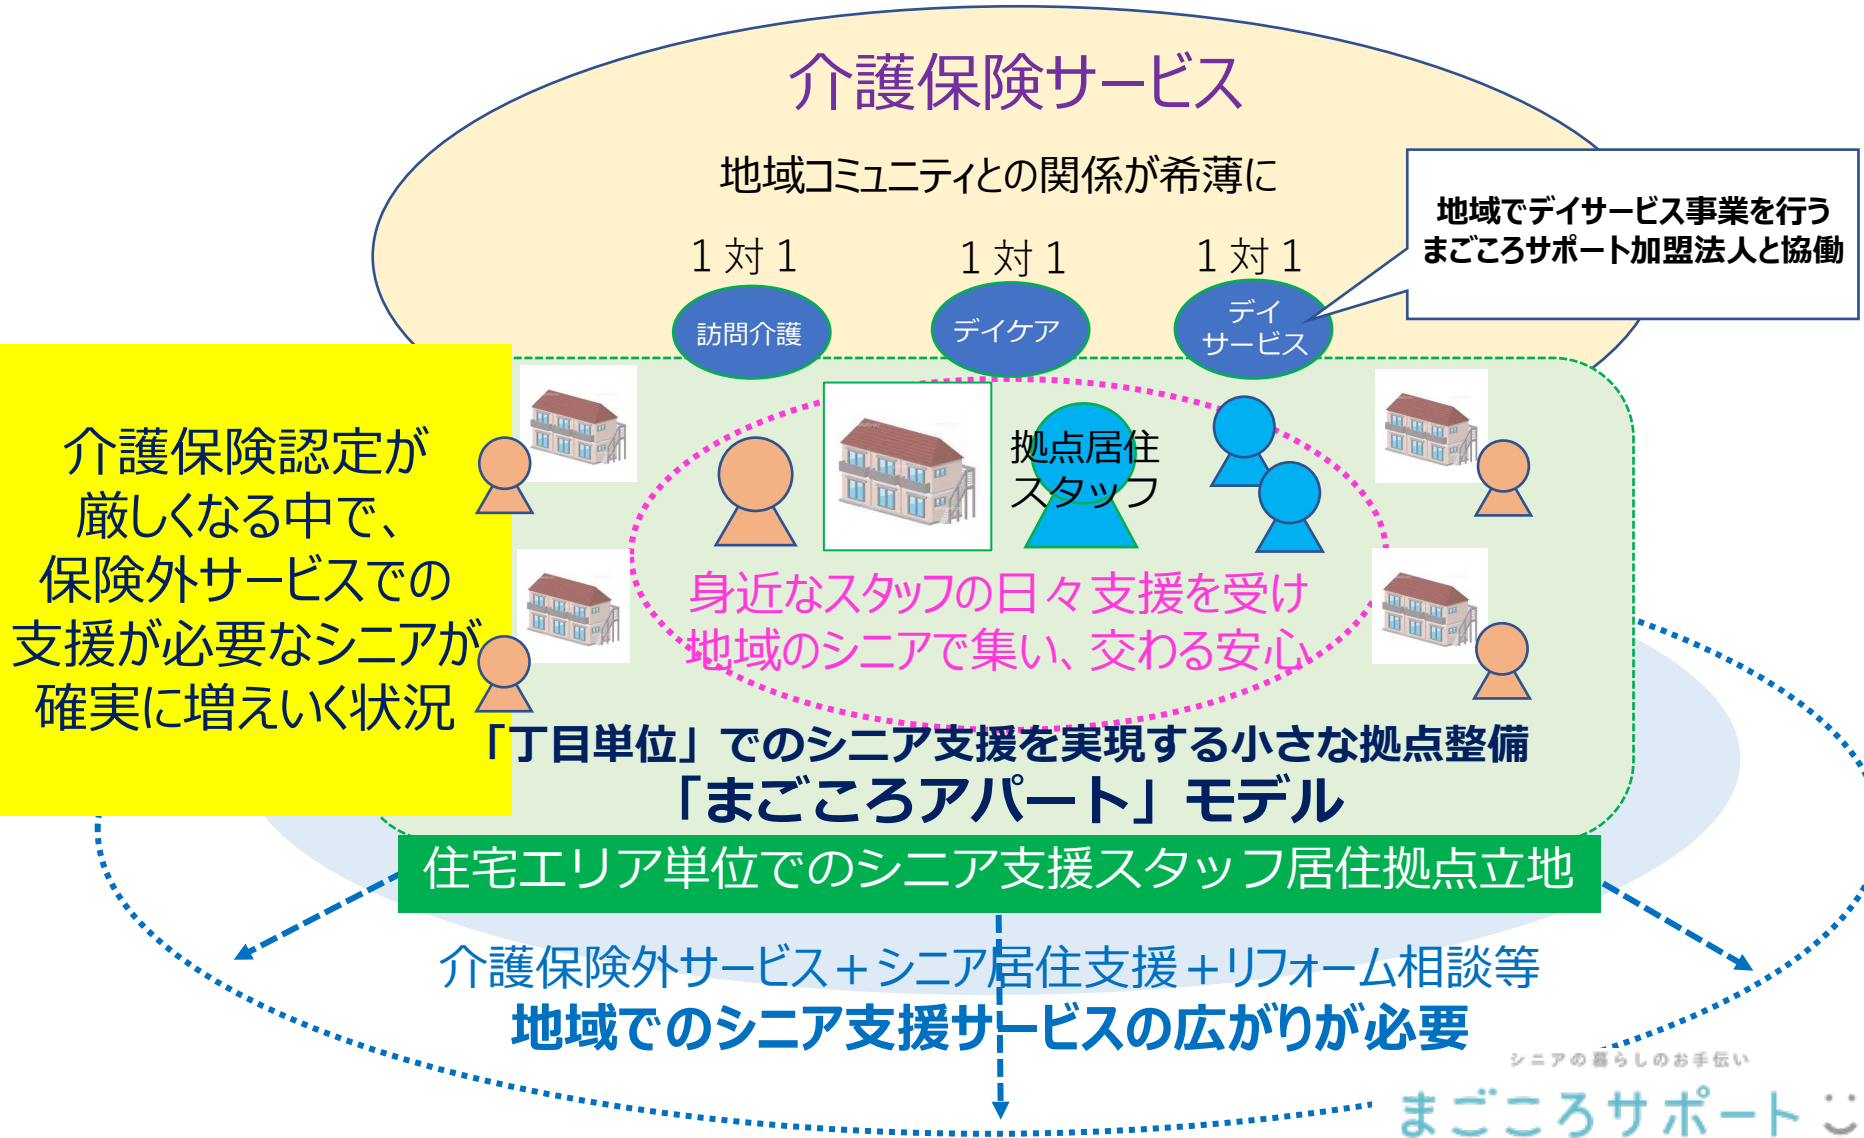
介護保険サービス

地域コミュニティとの関係が希薄に

１対１　１対１　１対１

訪問介護　デイケア　デイサービス

地域でデイサービス事業を行うまごころサポート加盟法人と協働

介護保険認定が厳しくなる中で、保険外サービスでの支援が必要なシニアが確実に増えいく状況

拠点居住スタッフ

身近なスタッフの日々支援を受け地域のシニアで集い、交わる安心

「丁目単位」でのシニア支援を実現する小さな拠点整備
「まごころアパート」モデル

住宅エリア単位でのシニア支援スタッフ居住拠点立地

介護保険外サービス＋シニア居住支援＋リフォーム相談等
地域でのシニア支援サービスの広がりが必要

シニアの暮らしのお手伝い
まごころサポート